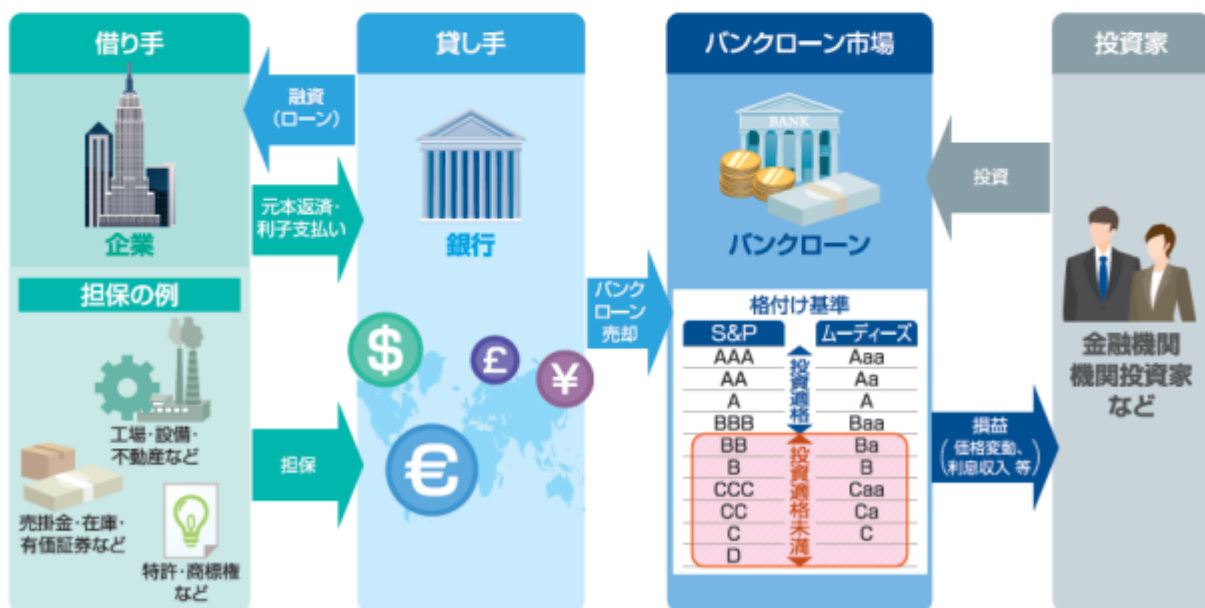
借り手

融資
(ローン)

貸し手

バンクローン市場

投資家

BANK

企業

元本返済・
利子支払い

銀行

バンクローン

投資

担保の例

バンクローン売却

格付け基準

| S&P | | ムーディーズ |
|---|---|---|
| AAA | 投資適格 | Aaa |
| AA | | Aa |
| A | | A |
| BBB | | Baa |
| BB | 投資適格未満 | Ba |
| B | | B |
| CCC | | Caa |
| CC | | Ca |
| C | | C |
| D | | |

金融機関
機関投資家
など

$
£
¥
€

工場・設備・
不動産など

担保

損益
(価格変動、
利息収入 等)

売掛金・在庫・
有価証券など

特許・商標権
など